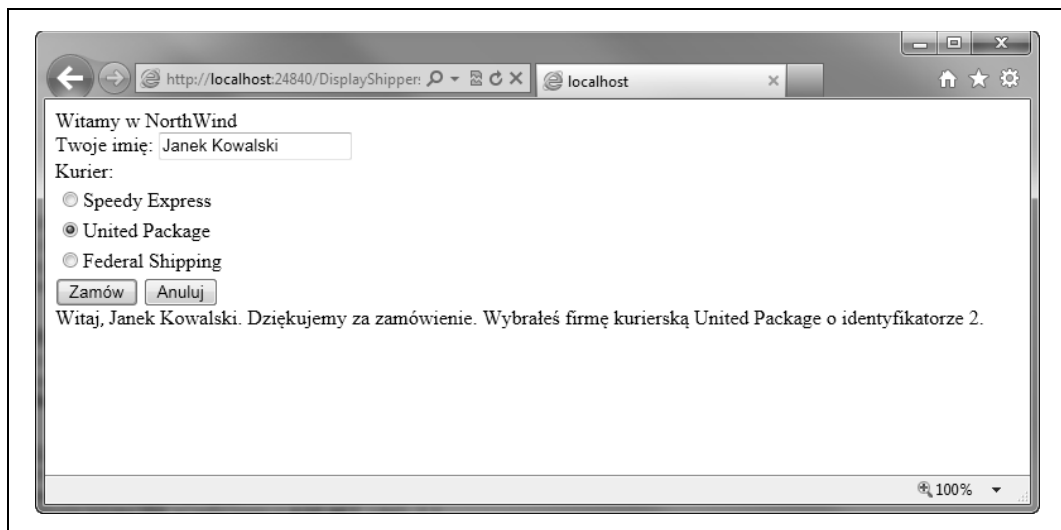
http://localhost:24840/DisplayShipper:

localhost

Witamy w NorthWind
Twoje imię: Janek Kowalski
Kurier:
Speedy Express
United Package
Federal Shipping
Zamów Anuluj
Witaj, Janek Kowalski. Dziękujemy za zamówienie. Wybrałeś firmę kurierską United Package o identyfikatorze 2.

100%